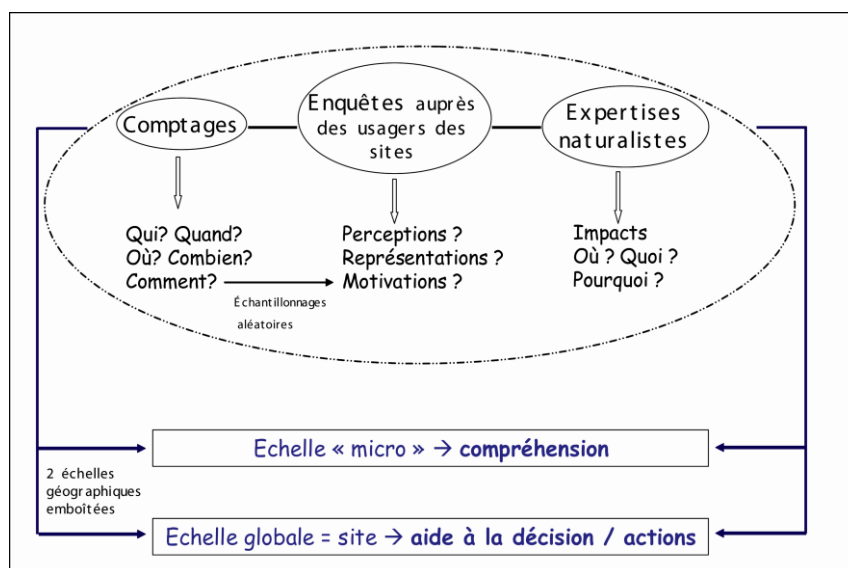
Comptages

Enquêtes auprès des usagers des sites

Expertises naturalistes

Qui? Quand?
Où? Combien?
Comment?

Échantillonnages aléatoires

Perceptions ?
Représentations ?
Motivations ?

Impacts
Où ? Quoi ?
Pourquoi ?

Echelle « micro » → compréhension

2 échelles géographiques emboîtées

Echelle globale = site → aide à la décision / actions